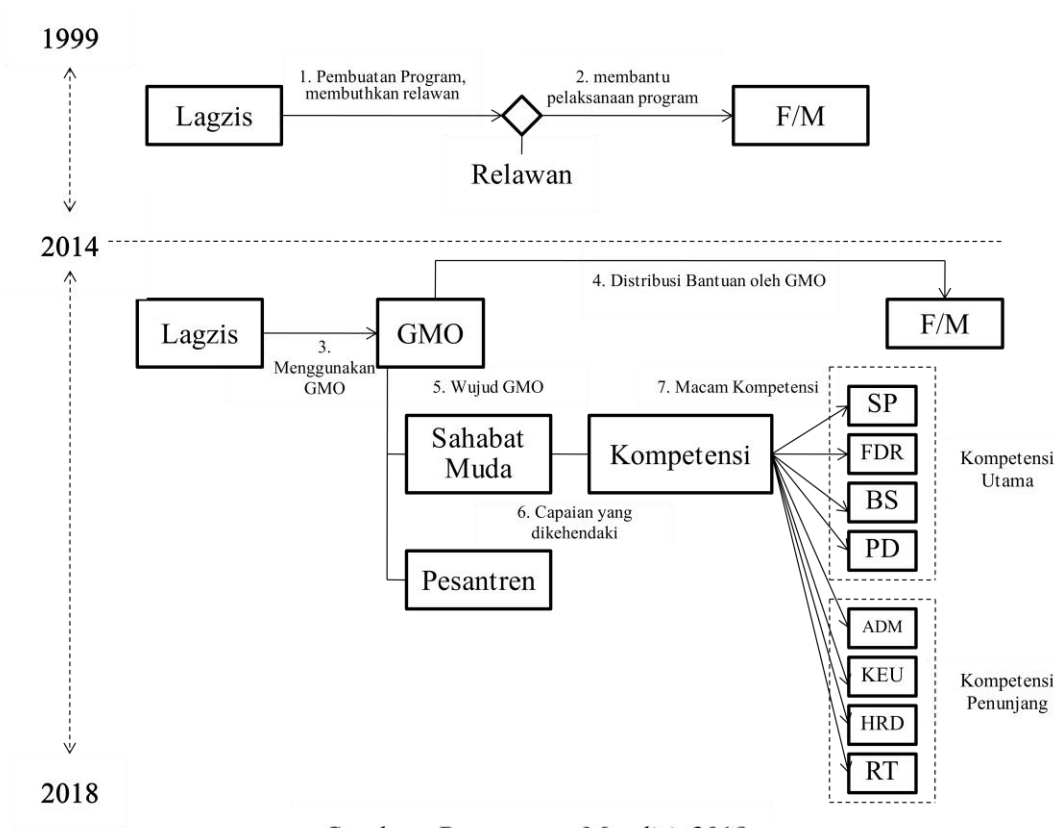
1999

1. Pembuatan Program, membuthkan relawan

2. membantu pelaksanaan program

Lagzis

F/M

Relawan

2014

4. Distribusi Bantuan oleh GMO

Lagzis

GMO

F/M

3. Menggunakan GMO

5. Wujud GMO

7. Macam Kompetensi

Sahabat Muda

Kompetensi

SP

FDR

BS

PD

Kompetensi Utama

6. Capaian yang dikehendaki

Pesantren

ADM

KEU

HRD

RT

Kompetensi Penunjang

2018

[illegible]